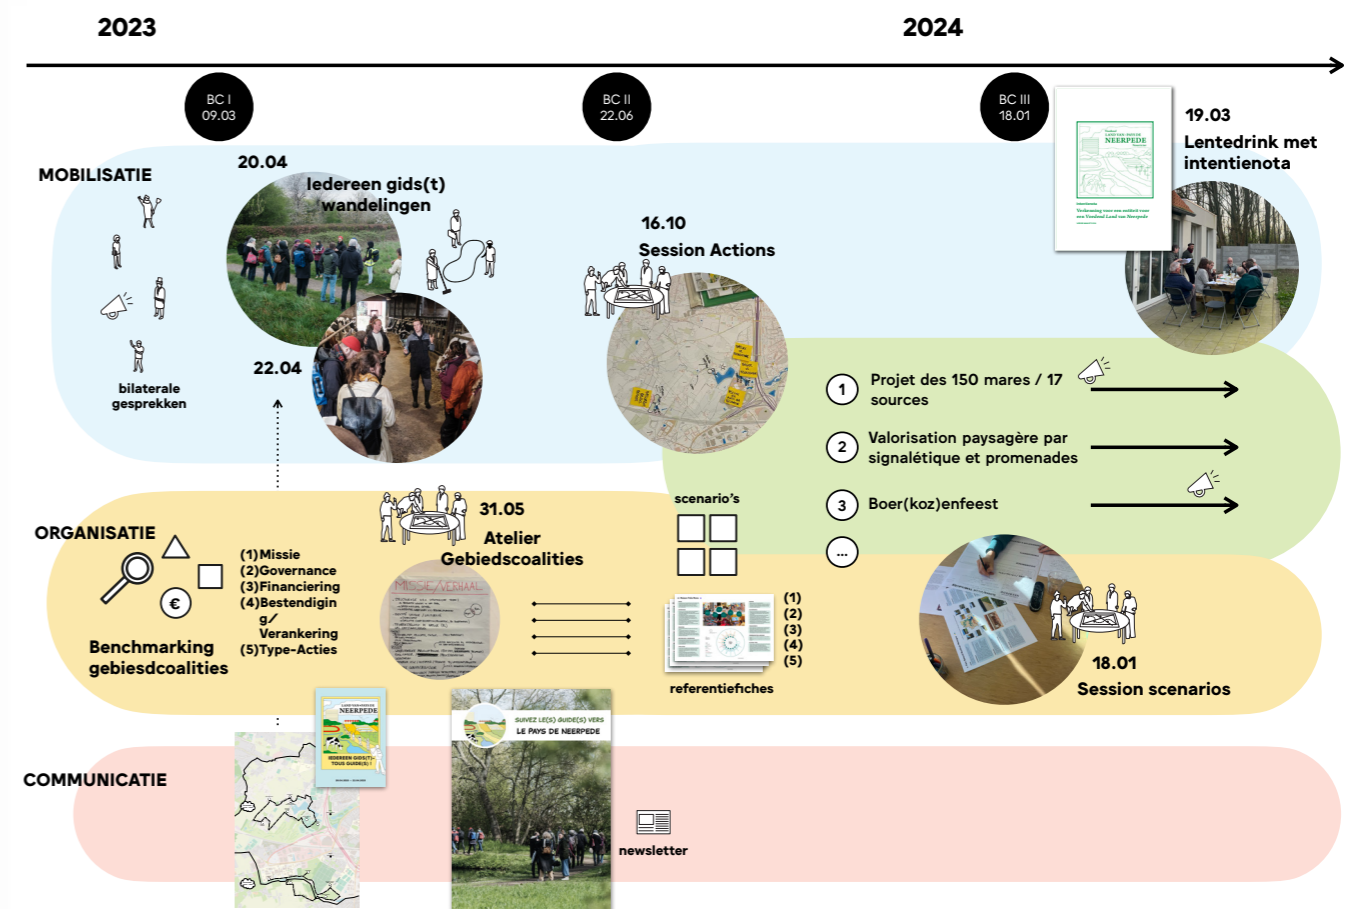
2023

2024

BC I
09.03

BC II
22.06

BC III
18.01

MOBILISATIE

20.04

Iedereen gids(t) wandelingen

22.04

bilaterale gesprekken

16.10

Session Actions

19.03

Lentedrink met intentienota

LAND VAN NEERPEDE

1 Projet des 150 mares / 17 sources

2 Valorisation paysagère par signalétique et promenades

3 Boer(koz)enfeest

...

ORGANISATIE

€

Benchmarking gebiesdcoalities

(1)Missie
(2)Governance
(3)Financiering
(4)Bestendiging/ Verankering
(5)Type-Acties

31.05

Atelier Gebiedscoalities

MISSIE/VERHAAL

scenario's

(1)
(2)
(3)
(4)
(5)

referentiefiches

18.01

Session scenarios

COMMUNICATIE

NEERPEDE

IEDEREEN GIDS(T) - TOUS GUIDE(S) !

SUIVEZ LE(S) GUIDE(S) VERS LE PAYS DE NEERPEDE

newsletter